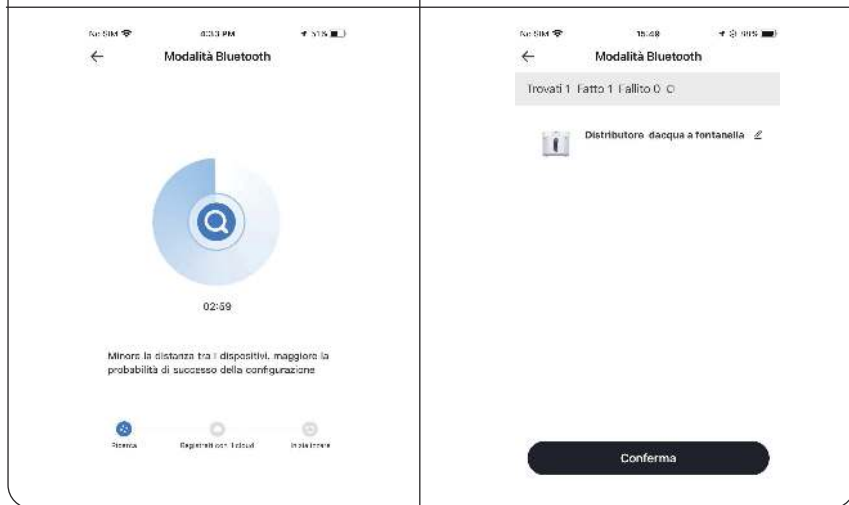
No SIM 4:33 PM 91%

Modalità Bluetooth

02:59

Minore la distanza tra i dispositivi, maggiore la probabilità di successo della configurazione

Ricerca Registrati con il cloud Inizializzare

No SIM 15:48 88%

Modalità Bluetooth

Trovati 1 Fatto 1 Fallito 0

Distributore dacqua a fontanella

Conferma